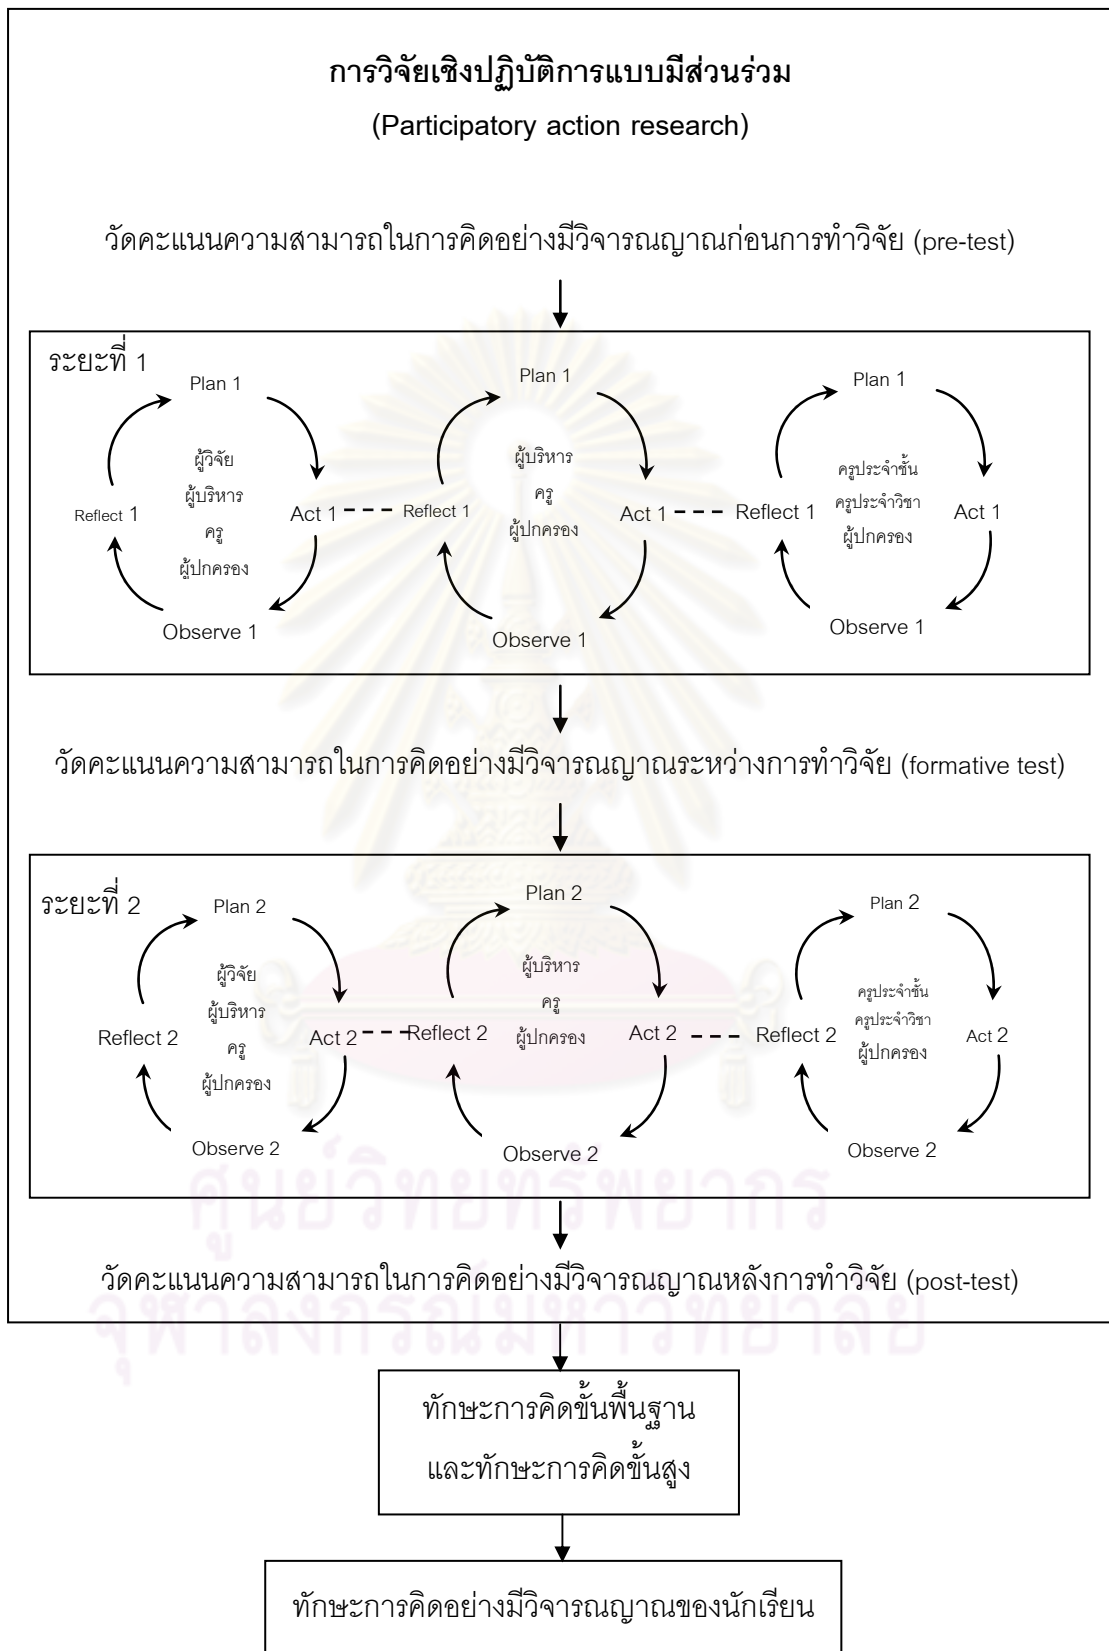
การวิจัยเชิงปฏิบัติการแบบมีส่วนร่วม

(Participatory action research)

วัดคะแนนความสามารถในการคิดอย่างมีวิจารณญาณก่อนการทำวิจัย (pre-test)

ระยะที่ 1

Plan 1

ผู้วิจัย
ผู้บริหาร
ครู
ผู้ปกครอง

Act 1

Observe 1

Reflect 1

Plan 1

ผู้บริหาร
ครู
ผู้ปกครอง

Act 1

Observe 1

Reflect 1

Plan 1

ครูประจำชั้น
ครูประจำวิชา
ผู้ปกครอง

Act 1

Observe 1

Reflect 1

วัดคะแนนความสามารถในการคิดอย่างมีวิจารณญาณระหว่างการทำวิจัย (formative test)

ระยะที่ 2

Plan 2

ผู้วิจัย
ผู้บริหาร
ครู
ผู้ปกครอง

Act 2

Observe 2

Reflect 2

Plan 2

ผู้บริหาร
ครู
ผู้ปกครอง

Act 2

Observe 2

Reflect 2

Plan 2

ครูประจำชั้น
ครูประจำวิชา
ผู้ปกครอง

Act 2

Observe 2

Reflect 2

วัดคะแนนความสามารถในการคิดอย่างมีวิจารณญาณหลังการทำวิจัย (post-test)

ทักษะการคิดขั้นพื้นฐาน
และทักษะการคิดขั้นสูง

ทักษะการคิดอย่างมีวิจารณญาณของนักเรียน

ศูนย์วิทยทรัพยากร
จุฬาลงกรณ์มหาวิทยาลัย